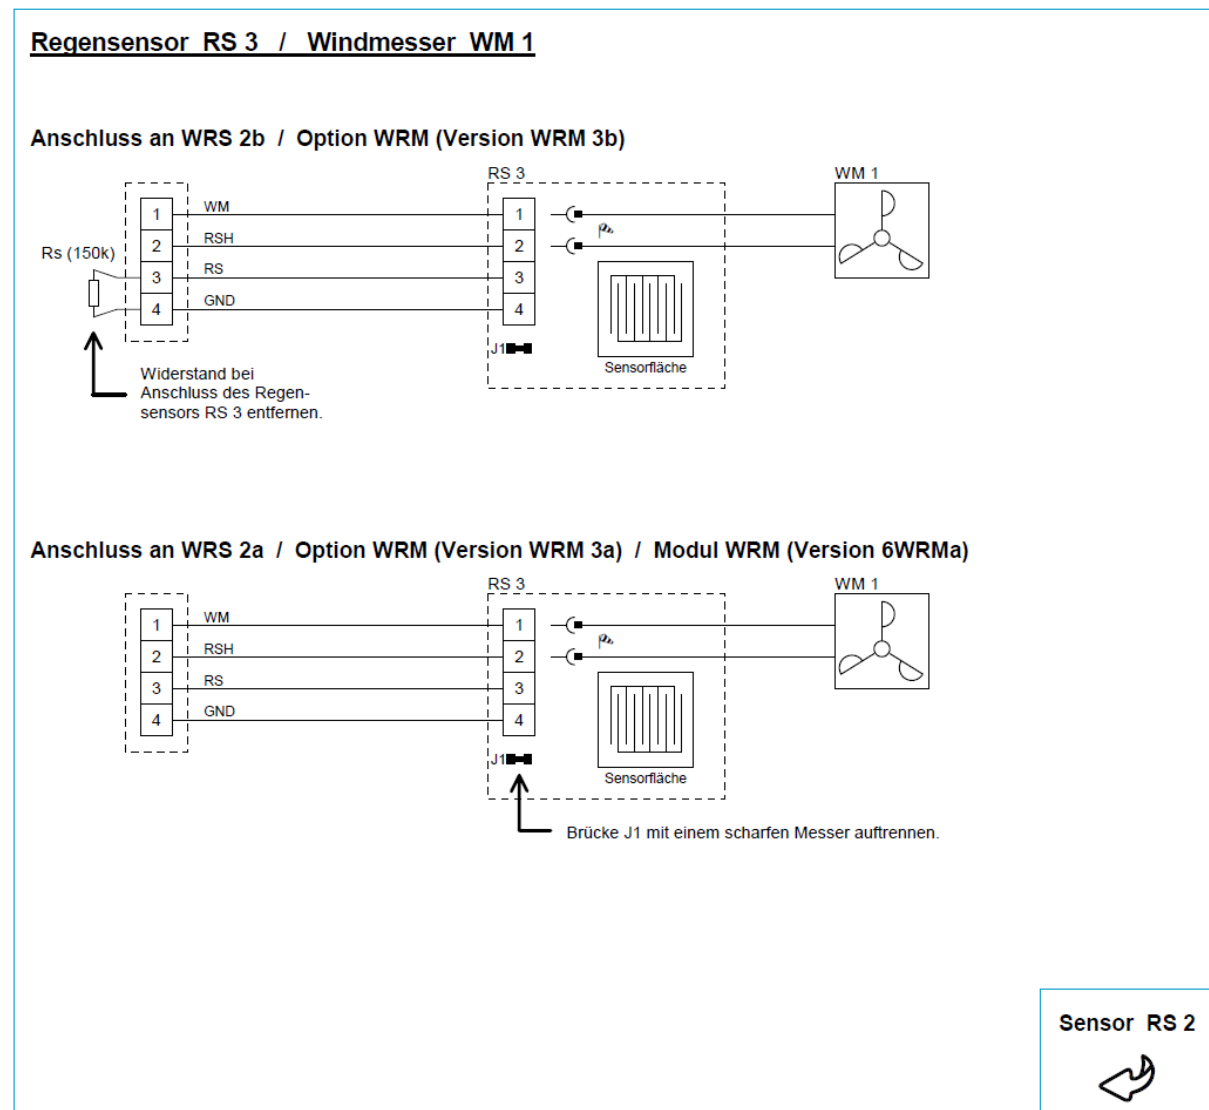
Regensensor RS 3 / Windmesser WM 1

Anschluss an WRS 2b / Option WRM (Version WRM 3b)

RS 3

WM 1

Rs (150k)

1 WM

2 RSH

3 RS

4 GND

1
2
3
4

J1

Sensorfläche

Widerstand bei Anschluss des Regensensors RS 3 entfernen.

Anschluss an WRS 2a / Option WRM (Version WRM 3a) / Modul WRM (Version 6WRMa)

RS 3

WM 1

1 WM

2 RSH

3 RS

4 GND

1
2
3
4

J1

Sensorfläche

Brücke J1 mit einem scharfen Messer auftrennen.

Sensor RS 2